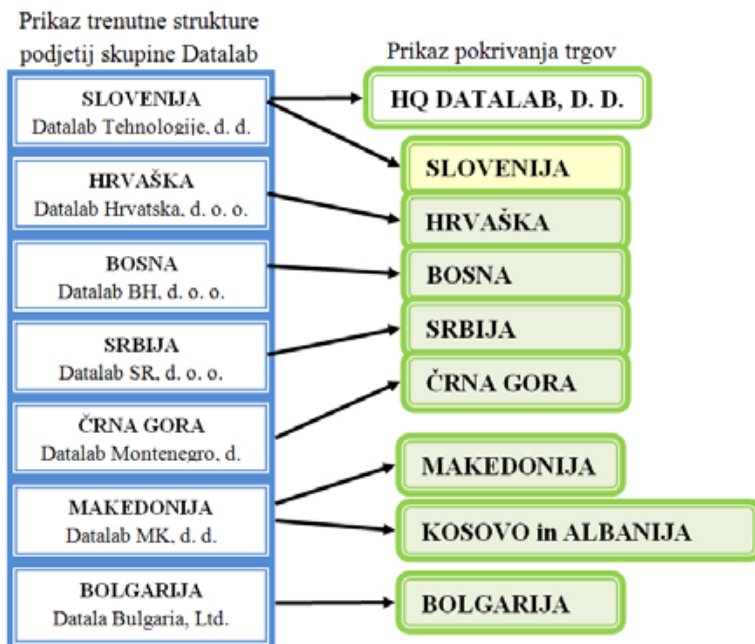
Prikaz trenutne strukture podjetij skupine Datalab

SLOVENIJA
Datalab Tehnologije, d. d.

HRVAŠKA
Datalab Hrvatska, d. o. o.

BOSNA
Datalab BH, d. o. o.

SRBIJA
Datalab SR, d. o. o.

ČRNA GORA
Datalab Montenegro, d.

MAKEDONIJA
Datalab MK, d. d.

BOLGARIJA
Datala Bulgaria, Ltd.

Prikaz pokrivanja trgov

HQ DATALAB, D. D.

SLOVENIJA

HRVAŠKA

BOSNA

SRBIJA

ČRNA GORA

MAKEDONIJA

KOSOVO in ALBANIJA

BOLGARIJA